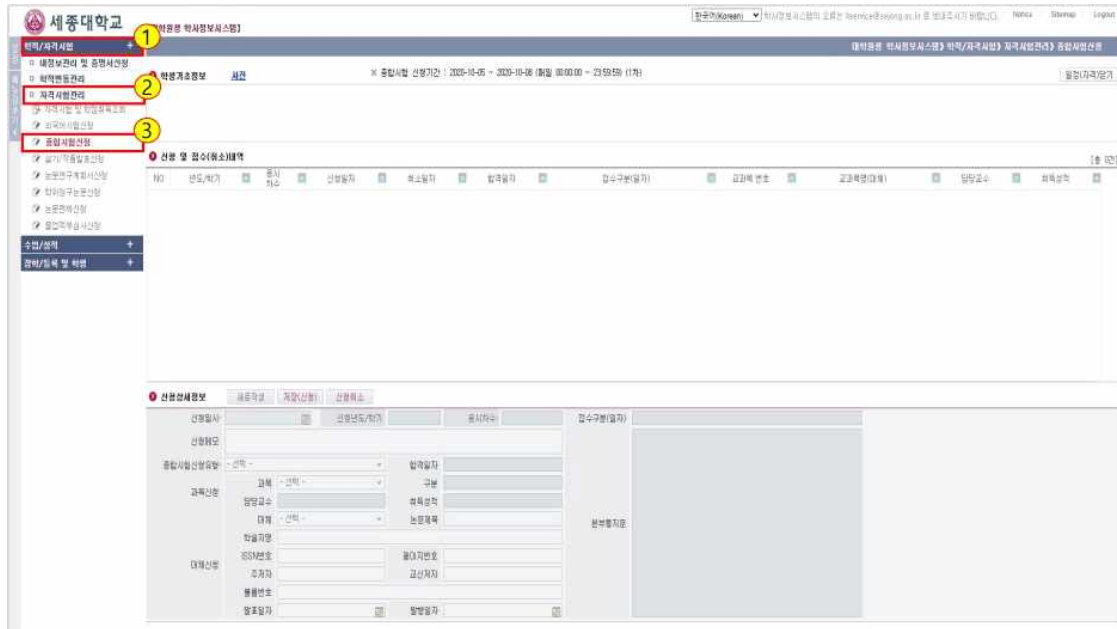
세종대학교

[학생용 학사정보시스템]

한국어(Korean) 학사정보시스템의 오류는 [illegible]@sejong.ac.kr 로 보내주시기 바랍니다. Notice Sitemap Logout

학적/자격시험 +
① 
□ 세종보관리 및 증명서신청
□ 학적변동관리
□ 자격시험관리
②
자격시험 및 학업성적조회
외국어시험신청
③
종합시험신청
실기/작품발표신청
논문연구계획서신청
학위청구논문신청
논문판정신청
졸업작품심사신청
수업/성적 +
장학/등록 및 학생 +

대학원용 학사정보시스템 > 학적/자격시험 > 자격시험관리 > 종합시험신청

학생기초정보 사진

※ 종합시험 신청기간 : 2020-10-05 ~ 2020-10-08 (매일 00:00:00 ~ 23:59:59) (1차)

일정(자격)알기

신청 및 접수(취소)내역

[총 0건]

| NO | 년도/학기 | 응시차수 | 신청일자 | 취소일자 | 합격일자 | 접수구분(일자) | 교과목 번호 | 교과목명(대체) | 담당교수 | 취득성적 |
|---|---|---|---|---|---|---|---|---|---|---|

신청상세정보 새로작성 저장(신청) 신청취소

신청일시 신청년도/학기 응시차수 접수구분(일자)
신청취소
종합시험신청유형 - 선택 - 합격일자
과목신청 과목 - 선택 - 구분
담당교수 취득성적
대체 - 선택 - 논문제목 본부통지문
학술지명
대체신청 ISSN번호 페이지번호
주저자 교신저자
등록번호
발표일자 발행일자